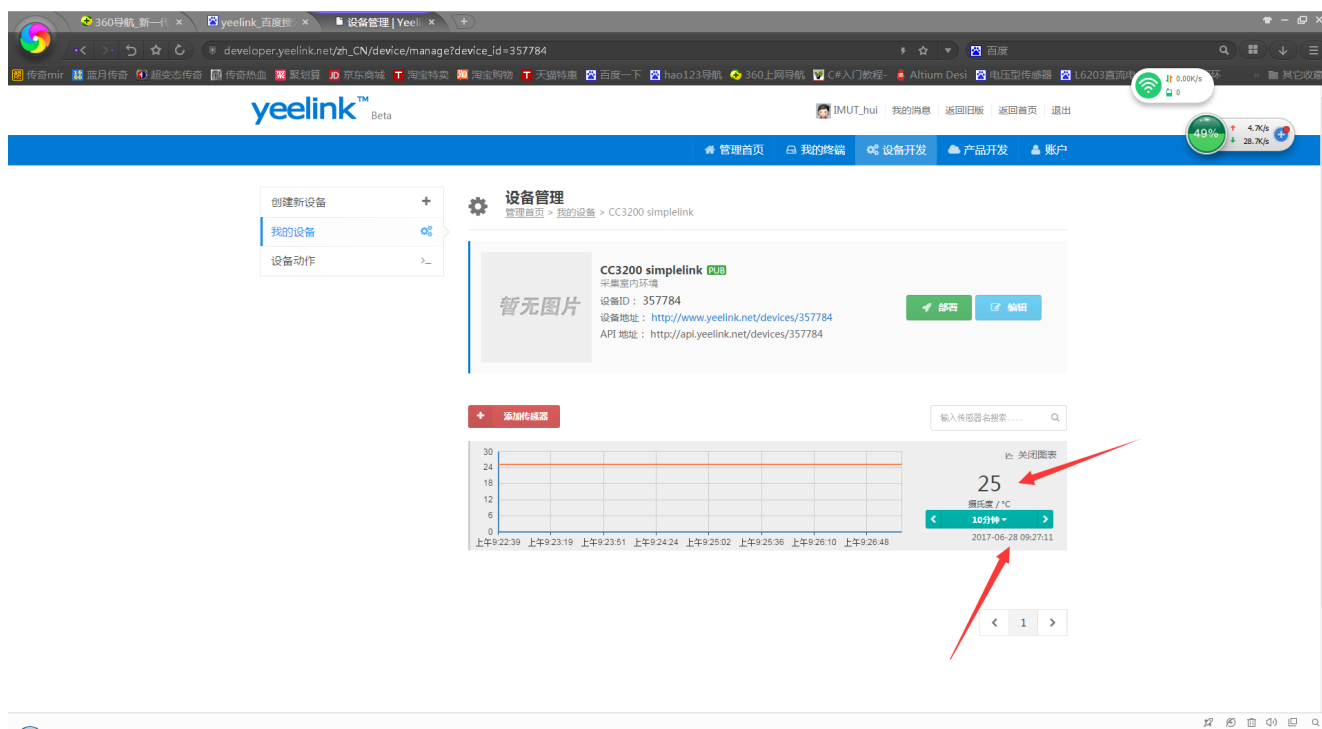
360导航_新一代 × yeelink_百度搜 × 设备管理 | Yeel × +

developer.yeelink.net/zh_CN/device/manage?device_id=357784

百度

传奇mir 蓝月传奇 超变态传奇 传奇热血 聚划算 京东商城 淘宝特卖 淘宝购物 天猫特惠 百度一下 hao123导航 360上网导航 C#入门教程- Altium Desi 电压型传感器 L6203直流 其它收藏

0.00K/s
0

yeelink™ Beta

IMUT_hui 我的消息 返回旧版 返回首页 退出

49%
4.7K/s
28.7K/s

管理首页 我的终端 设备开发 产品开发 账户

创建新设备 +
我的设备
设备动作 >_

设备管理
管理首页 > 我的设备 > CC3200 simplelink

暂无图片

CC3200 simplelink PUB
采集室内环境
设备ID： 357784
设备地址： http://www.yeelink.net/devices/357784
API 地址： http://api.yeelink.net/devices/357784

部署 编辑

+ 添加传感器

输入传感器名搜索……

关闭图表

30
24
18
12
6
0

上午9:22:39 上午9:23:19 上午9:23:51 上午9:24:24 上午9:25:02 上午9:25:36 上午9:26:10 上午9:26:48

25
摄氏度 / °C
< 10分钟 >
2017-06-28 09:27:11

< 1 >